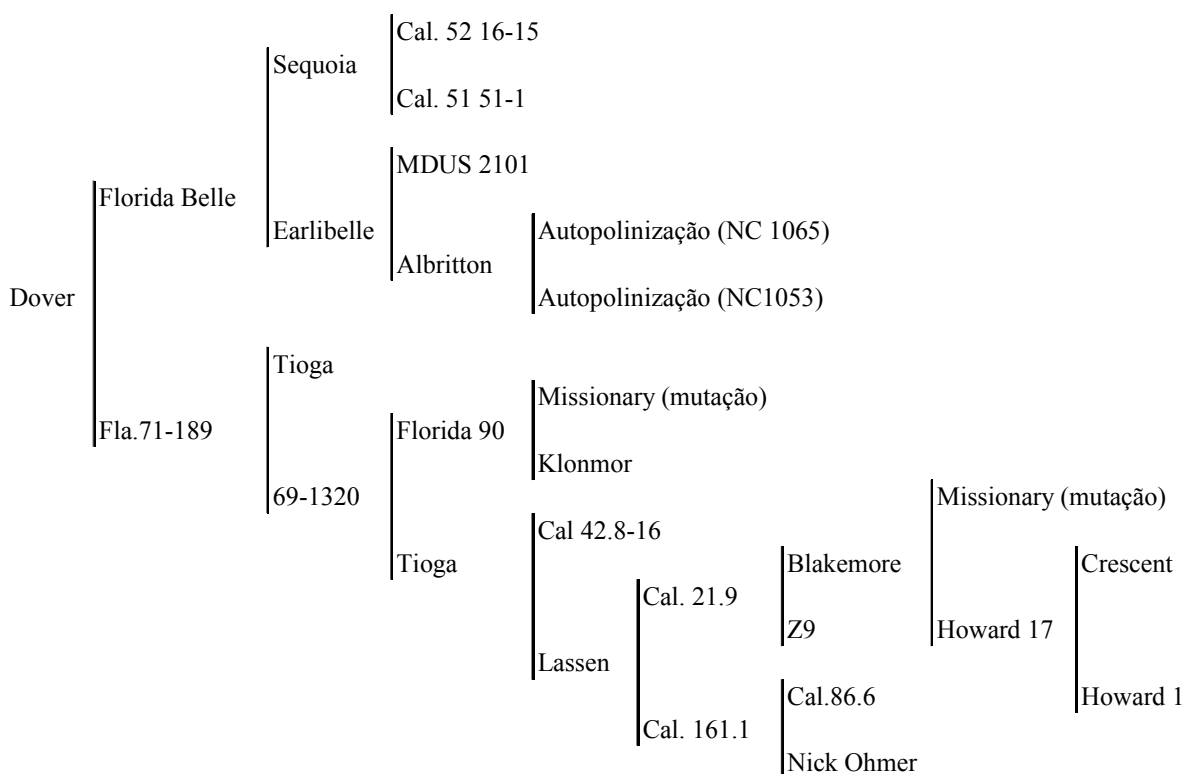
Dover

Florida Belle

Sequoia

Cal. 52 16-15

Cal. 51 51-1

Earlibelle

MDUS 2101

Albritton

Autopolinização (NC 1065)

Autopolinização (NC1053)

Fla.71-189

Tioga

69-1320

Florida 90

Missionary (mutação)

Klonmor

Tioga

Cal 42.8-16

Lassen

Cal. 21.9

Blakemore

Z9

Missionary (mutação)

Howard 17

Crescent

Howard 1

Cal. 161.1

Cal.86.6

Nick Ohmer